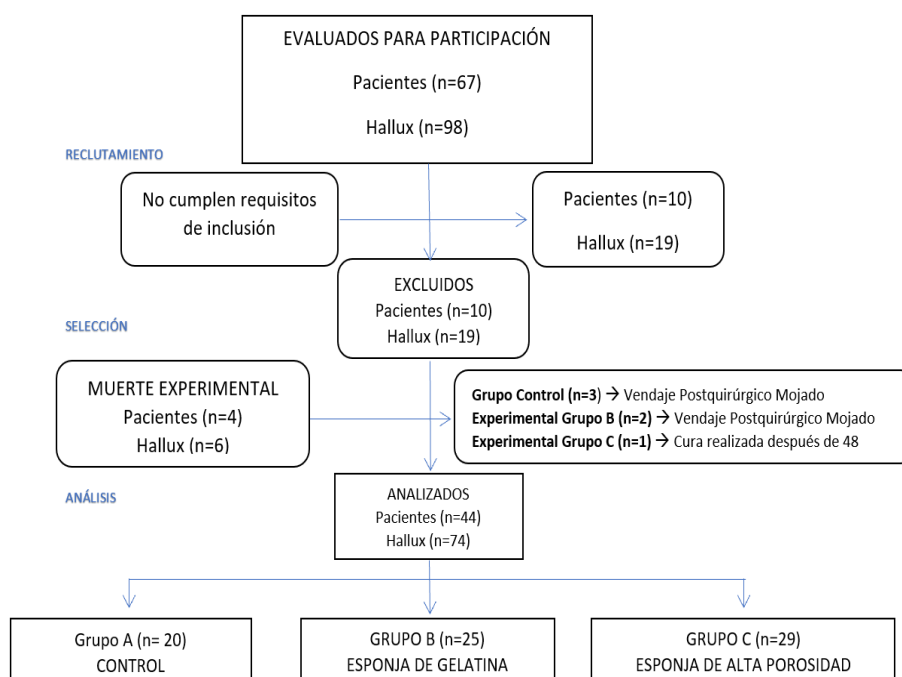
EVALUADOS PARA PARTICIPACIÓN

Pacientes (n=67)

Hallux (n=98)

RECLUTAMIENTO

No cumplen requisitos de inclusión

Pacientes (n=10)

Hallux (n=19)

EXCLUIDOS
Pacientes (n=10)
Hallux (n=19)

SELECCIÓN

MUERTE EXPERIMENTAL
Pacientes (n=4)
Hallux (n=6)

**Grupo Control (n=3)** → Vendaje Postquirúrgico Mojado
**Experimental Grupo B (n=2)** → Vendaje Postquirúrgico Mojado
**Experimental Grupo C (n=1)** → Cura realizada después de 48

ANÁLISIS

ANALIZADOS
Pacientes (n=44)
Hallux (n=74)

Grupo A (n= 20)
CONTROL

GRUPO B (n=25)
ESPONJA DE GELATINA

GRUPO C (n=29)
ESPONJA DE ALTA POROSIDAD